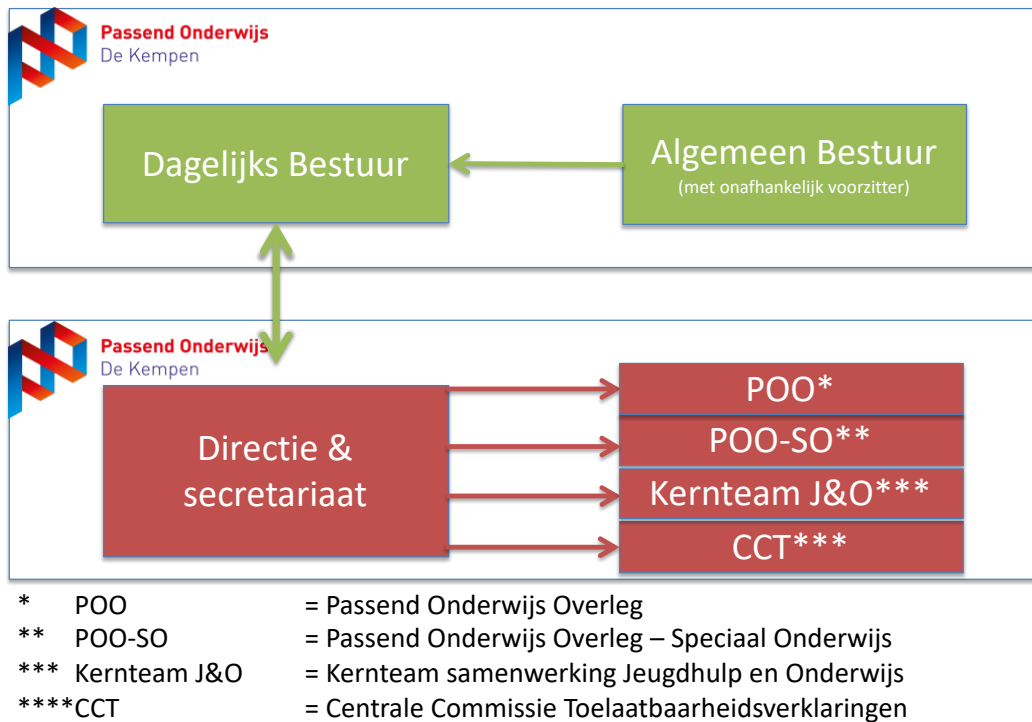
Passend Onderwijs
De Kempen

Dagelijks Bestuur

Algemeen Bestuur
(met onafhankelijk voorzitter)

Passend Onderwijs
De Kempen

Directie & secretariaat

POO*

POO-SO**

Kernteam J&O***

CCT***

| | | |
|---|---|---|
| * | POO | = Passend Onderwijs Overleg |
| ** | POO-SO | = Passend Onderwijs Overleg – Speciaal Onderwijs |
| *** | Kernteam J&O | = Kernteam samenwerking Jeugdhulp en Onderwijs |
| **** | CCT | = Centrale Commissie Toelaatbaarheidsverklaringen |